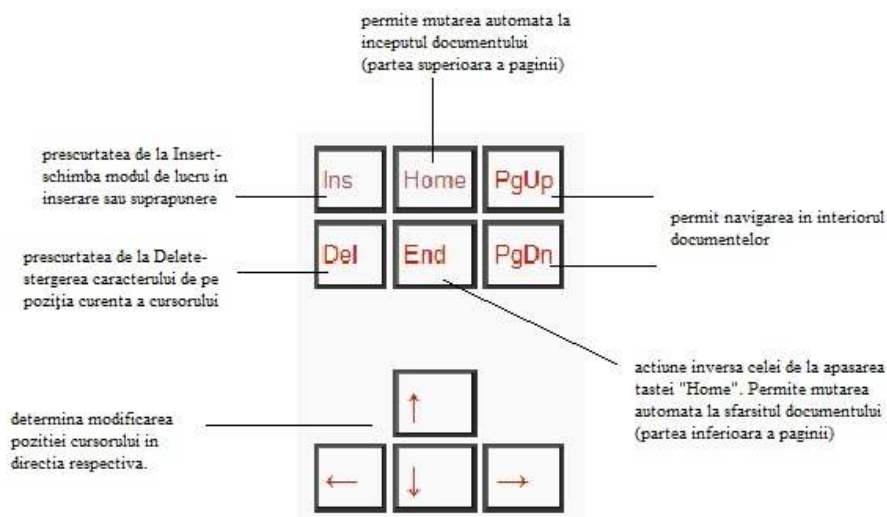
permite mutarea automata la inceputul documentului (partea superioara a paginii)

prescurtatea de la Insert- schimba modul de lucru in inserare sau suprapunere

Ins

Home

PgUp

permit navigarea in interiorul documentelor

prescurtatea de la Delete- stergerea caracterului de pe poziţia curenta a cursorului

Del

End

PgDn

actiune inversa celei de la apasarea tastei "Home". Permite mutarea automata la sfarsitul documentului (partea inferioara a paginii)

determina modificarea pozitiei cursorului in directia respectiva.

↑

←

↓

→